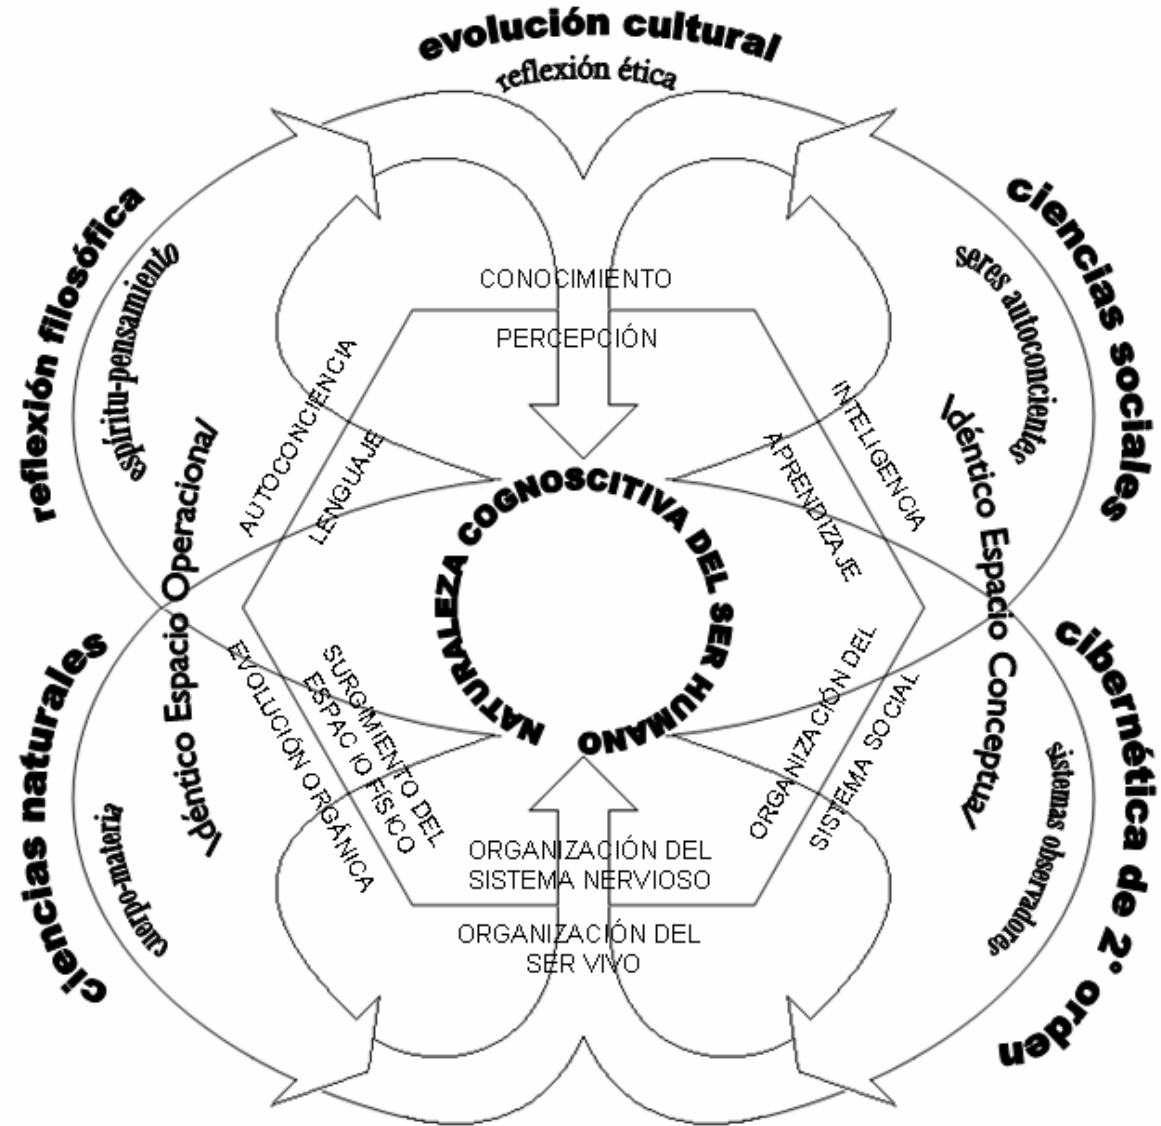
evolución cultural

reflexión ética

reflexión filosófica

espíritu-pensamiento

Idéntico Espacio Operacional

ciencias sociales

seres autoconcientes

Idéntico Espacio Conceptual

CONOCIMIENTO

PERCEPCIÓN

AUTOCONCIENCIA

LENGUAJE

INTELIGENCIA

APRENDIZAJE

NATURALEZA COGNOSCITIVA DEL SER HUMANO

ciencias naturales

cuerpo-materia

Idéntico Espacio

EVOLUCIÓN ORGÁNICA

SURGIMIENTO DEL ESPACIO FÍSICO

ORGANIZACIÓN DEL SISTEMA SOCIAL

cibernética de 2. orden

sistemas observadores

ORGANIZACIÓN DEL SISTEMA NERVIOSO

ORGANIZACIÓN DEL SER VIVO